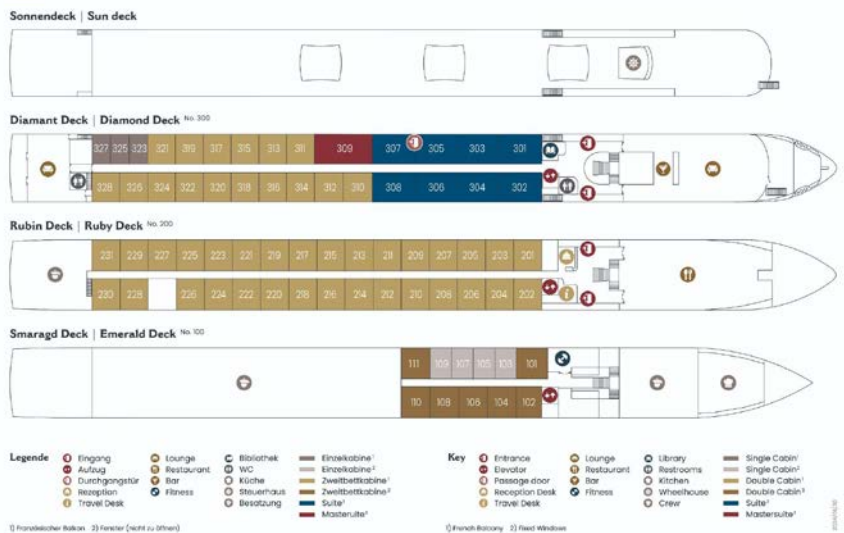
Sonnendeck | Sun deck

Diamant Deck | Diamond Deck No. 300

327 325 323 321 319 317 315 313 311 309 307 305 303 301

328 326 324 322 320 318 316 314 312 310 308 306 304 302

Rubin Deck | Ruby Deck No. 200

231 229 227 225 223 221 219 217 215 213 211 209 207 205 203 201

230 228 226 224 222 220 218 216 214 212 210 208 206 204 202

Smaragd Deck | Emerald Deck No. 100

111 109 107 105 103 101

110 108 106 104 102

Legende
Eingang
Aufzug
Durchgangstür
Rezeption
Travel Desk
Lounge
Restaurant
Bar
Fitness
Bibliothek
WC
Küche
Steuerhaus
Besatzung
Einzelkabine¹
Einzelkabine²
Zweitbettkabine¹
Zweitbettkabine²
Suite¹
Mastersuite¹

1) Französischer Balkon 2) Fenster (nicht zu öffnen)

Key
Entrance
Elevator
Passage door
Reception Desk
Travel Desk
Lounge
Restaurant
Bar
Fitness
Library
Restrooms
Kitchen
Wheelhouse
Crew
Single Cabin¹
Single Cabin²
Double Cabin¹
Double Cabin²
Suite¹
Mastersuite¹

1) French Balcony 2) Fixed Windows